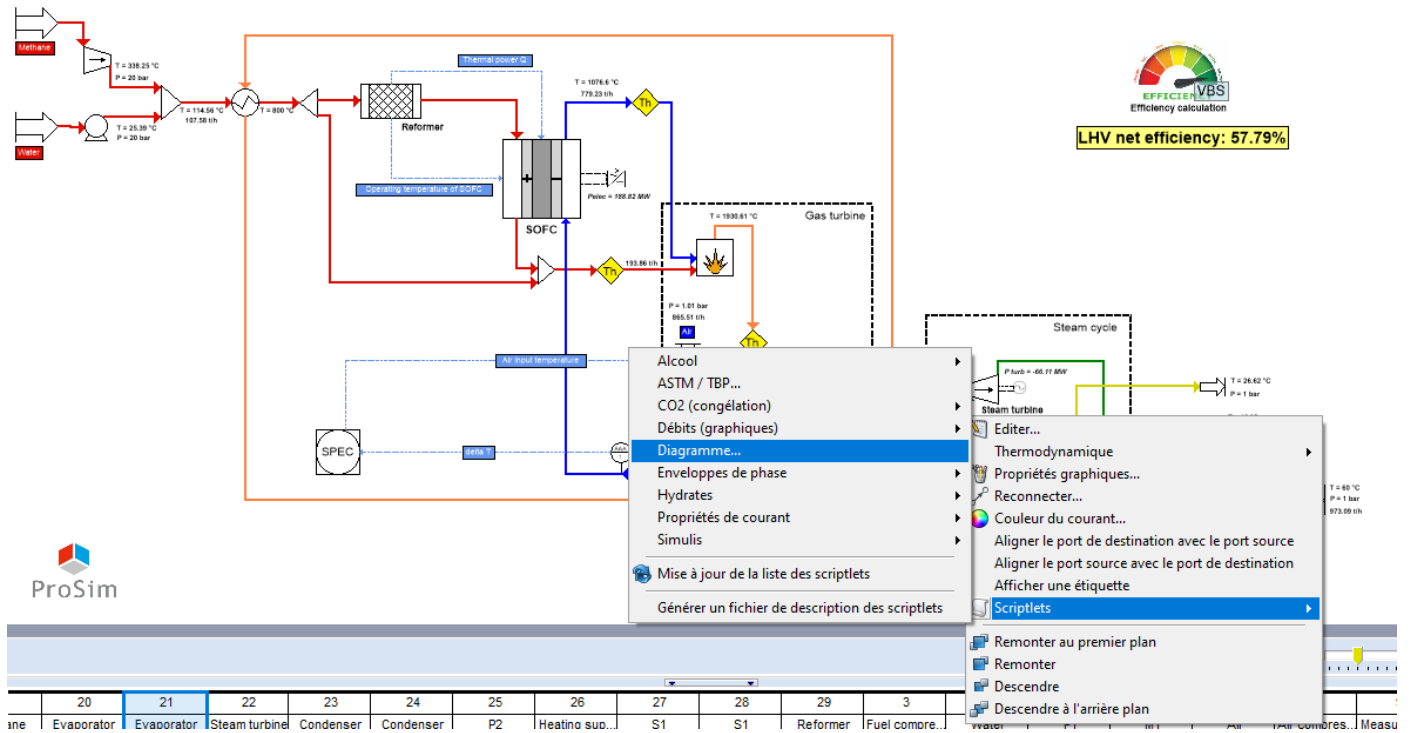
Methane
T = 338.25 °C
P = 20 bar
Water
T = 25.39 °C
P = 20 bar
T = 114.56 °C
107.58 t/h
T = 800 °C
Reformer
Thermal power Q
T = 1076.6 °C
779.23 t/h
Th
SOFC
Operating temperature of SOFC
Pelec = 188.82 MW
Gas turbine
T = 1930.61 °C
193.86 t/h
Th
P = 1.01 bar
865.51 t/h
Air
Th
Air input temperature
SPEC
delta T
Steam cycle
P turb = -66.11 MW
Steam turbine
T = 26.62 °C
P = 1 bar
T = 60 °C
P = 1 bar
973.09 t/h

EFFICIENCY VBS
Efficiency calculation
LHV net efficiency: 57.79%

ProSim

Alcool
ASTM / TBP...
CO2 (congélation)
Débits (graphiques)
Diagramme...
Enveloppes de phase
Hydrates
Propriétés de courant
Simulis
Mise à jour de la liste des scriptlets
Générer un fichier de description des scriptlets

Editer...
Thermodynamique
Propriétés graphiques...
Reconnecter...
Couleur du courant...
Aligner le port de destination avec le port source
Aligner le port source avec le port de destination
Afficher une étiquette
Scriptlets
Remonter au premier plan
Remonter
Descendre
Descendre à l'arrière plan

| | 20 | 21 | 22 | 23 | 24 | 25 | 26 | 27 | 28 | 29 | 3 | | | | | |
|---|---|---|---|---|---|---|---|---|---|---|---|---|---|---|---|---|
| ane | Evaporator | Evaporator | Steam turbine | Condenser | Condenser | P2 | Heating sup... | S1 | S1 | Reformer | Fuel compre... | Water | P1 | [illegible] | Air | Air compres... | Measu |